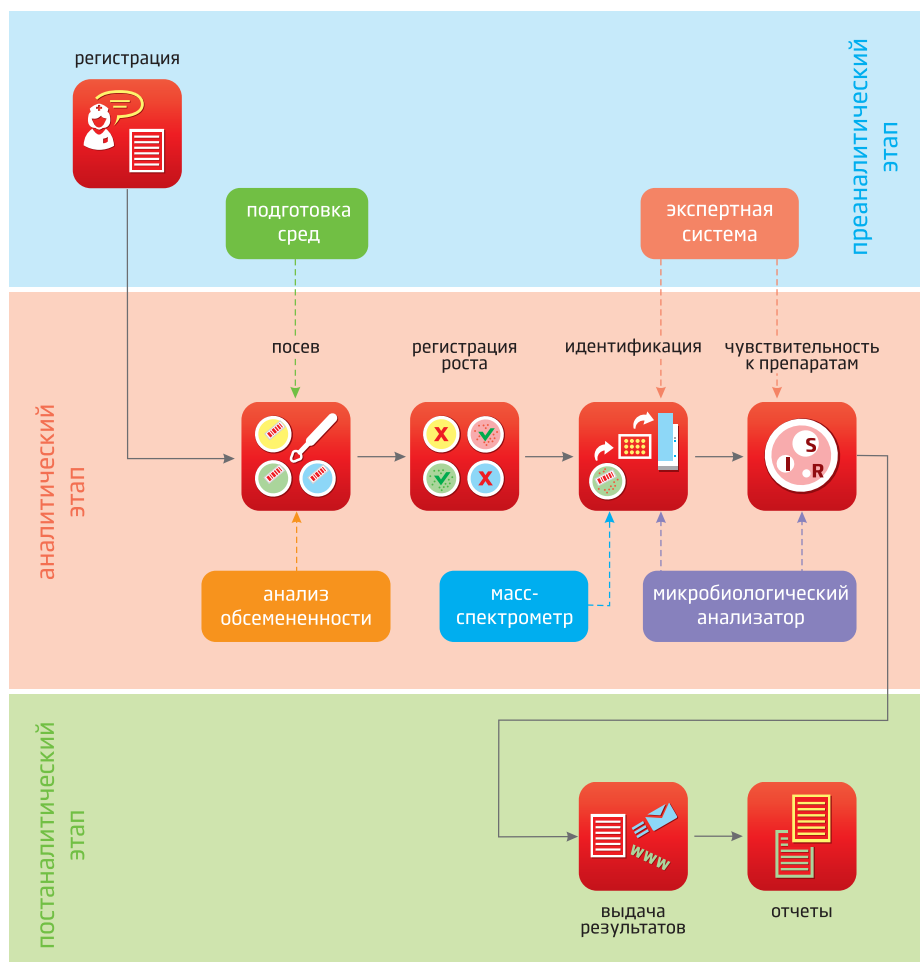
регистрация

подготовка сред

экспертная система

преаналитический этап

посев

регистрация роста

идентификация

чувствительность к препаратам

аналитический этап

S
I
R

анализ обсемененности

масс-спектрометр

микробиологический анализатор

постаналитический этап

www

выдача результатов

отчеты